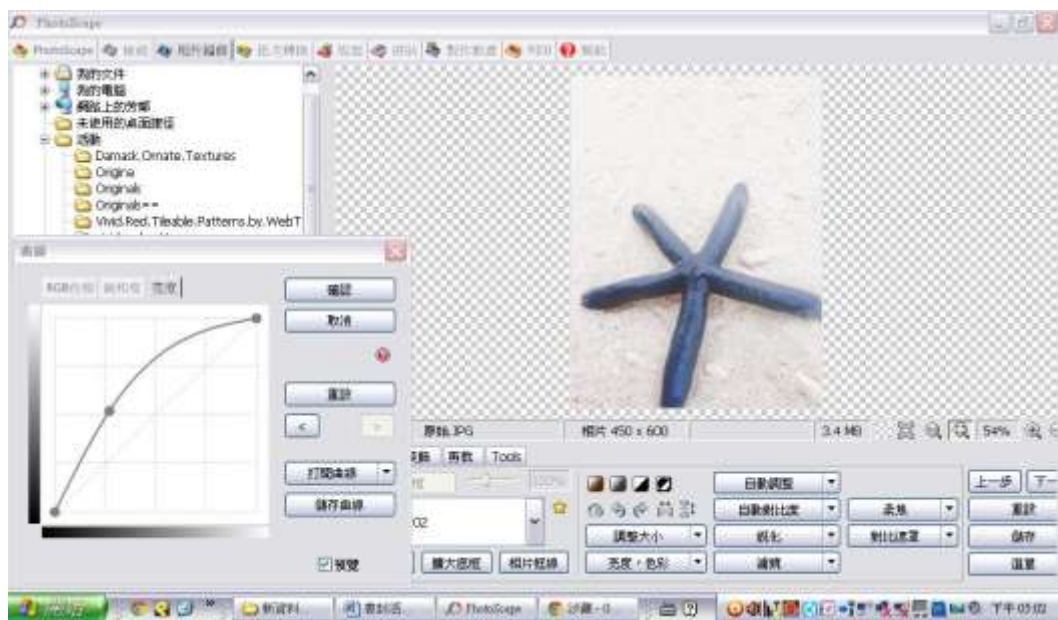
PhotoScape

PhotoScape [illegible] 相片編輯 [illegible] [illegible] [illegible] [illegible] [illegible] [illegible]

我的文件
我的電腦
網路上的芳鄰
未使用的桌面捷徑
活動
Damask.Ornate.Textures
Origina
Originals
Originals==
Vivid.Red.Tileable.Patterns.by.WebT

曲線

RGB色彩 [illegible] 亮度

確認
取消
重設
<
>
打開曲線
儲存曲線
☑預覽

原始.JPG
相片 450 x 600
3.4 MB
54%

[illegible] 再數 Tools

02

調整大小
亮度，色彩
擴大邊框
相片框線
自動調整
自動對比度
銳化
濾鏡
柔焦
對比度
上一步
下一
重設
儲存
選單

新資料...
書封活...
PhotoScape
沙灘-0...
下午 05:02